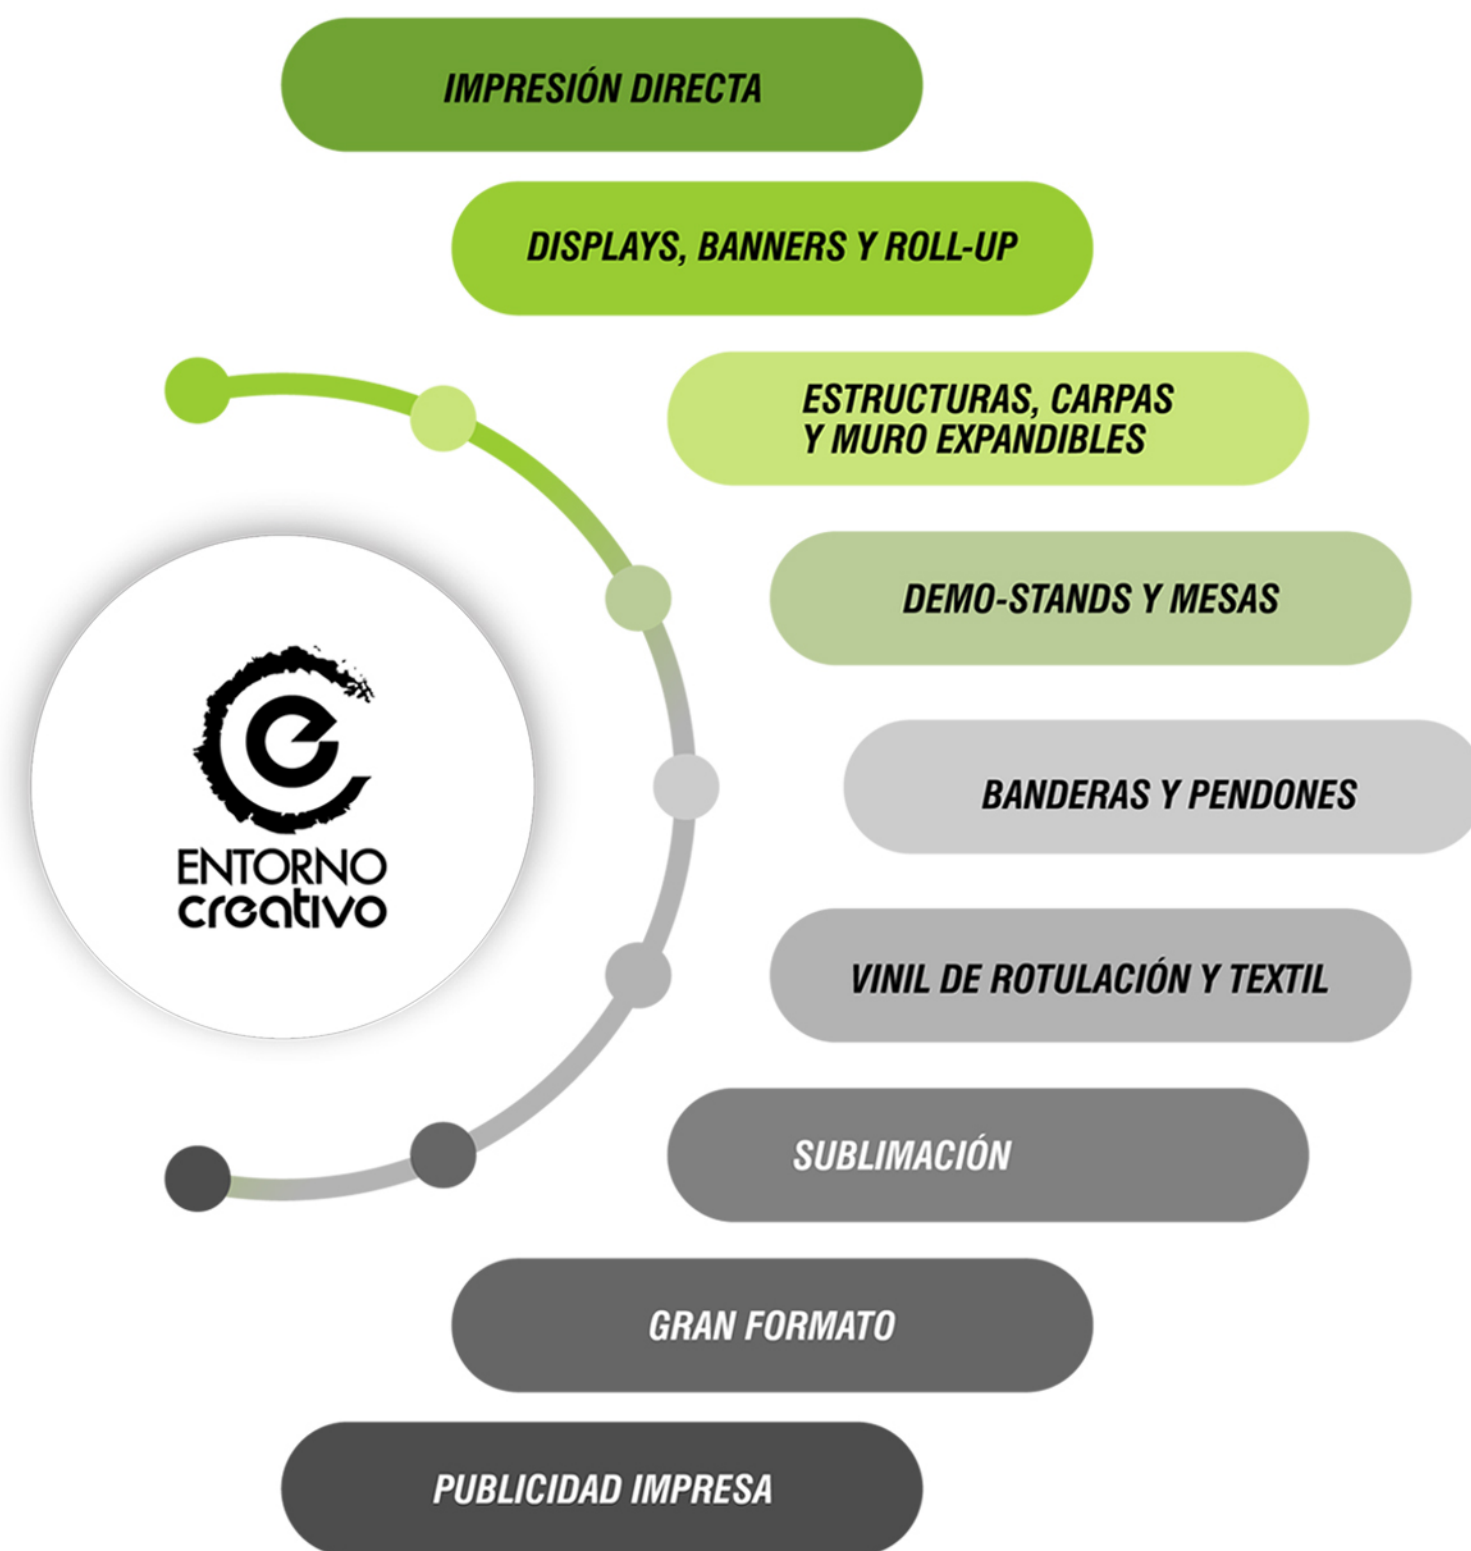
IMPRESIÓN DIRECTA

DISPLAYS, BANNERS Y ROLL-UP

ESTRUCTURAS, CARPAS Y MURO EXPANDIBLES

DEMO-STANDS Y MESAS

ENTORNO creativo

BANDERAS Y PENDONES

VINIL DE ROTULACIÓN Y TEXTIL

SUBLIMACIÓN

GRAN FORMATO

PUBLICIDAD IMPRESA